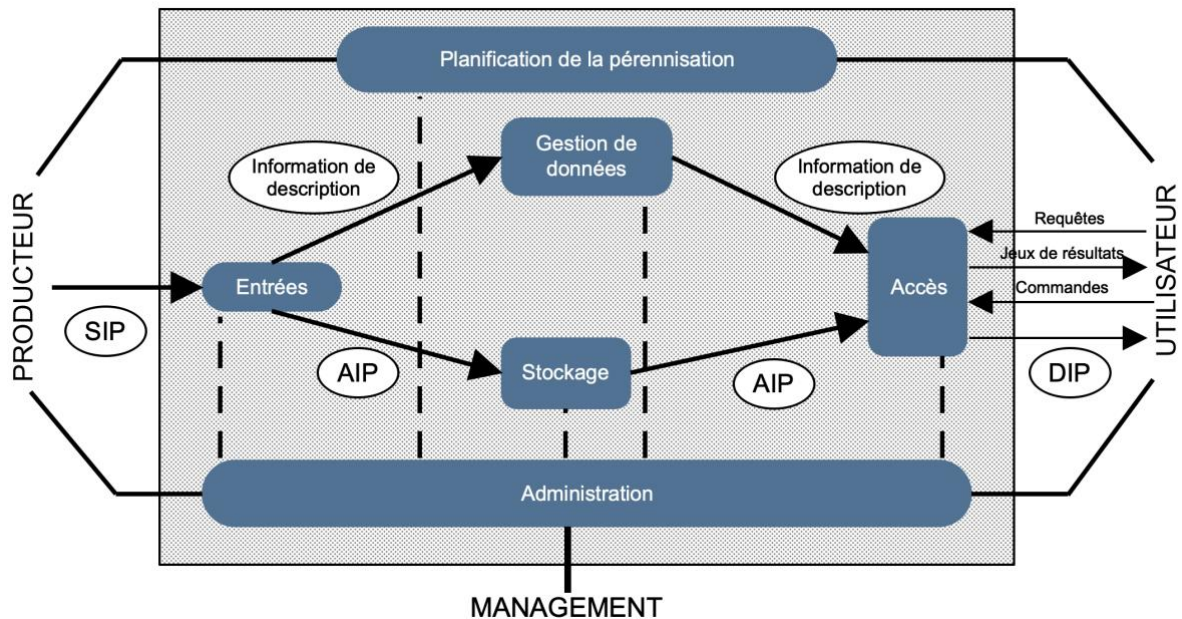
Planification de la pérennisation

PRODUCTEUR

SIP

Information de description

Entrées

Gestion de données

AIP

Stockage

AIP

Information de description

Accès

Requêtes

Jeux de résultats

Commandes

DIP

UTILISATEUR

Administration

MANAGEMENT